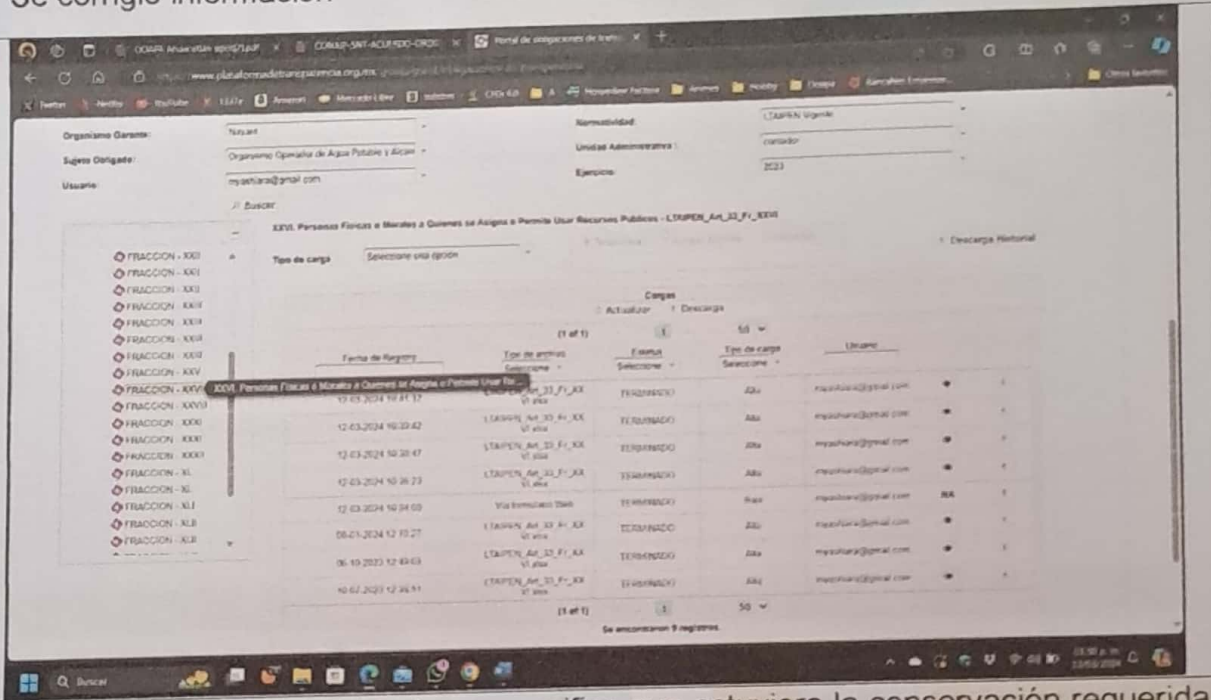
Se corrigió información

www.plataformadetransparencia.org.mx

Organismo Garante: Nayarit
Sujeto Obligado: Organismo Operador de Agua Potable y Alcan
Usuario: myashiara@gmail.com

Normatividad: LTAIPEN Vigente
Unidad Administrativa: contador
Ejercicio: 2023

Buscar

XXVI. Personas Físicas o Morales a Quienes se Asigna o Permite Usar Recursos Públicos - LTAIPEN_Art_33_Fr_XXVI

Descarga Historial

FRACCION - XXI
FRACCION - XXII
FRACCION - XXIII
FRACCION - XXIV
FRACCION - XXV
FRACCION - XXVI
FRACCION - XXVII
FRACCION - XXVIII
FRACCION - XXIX
FRACCION - XXX
FRACCION - XL
FRACCION - XLI
FRACCION - XLII
FRACCION - XLIII

XXVI. Personas Físicas o Morales a Quienes se Asigna o Permite Usar Re...

Tipo de carga: Seleccione una opción

Cargas
Actualizar Descarga

(1 of 1) 1 50

| Fecha de Registro | Tipo de archivo | Estatus | Tipo de carga | Usuario | | |
|---|---|---|---|---|---|---|
| | Seleccione | Seleccione | Seleccione | | | |
| 12-03-2024 10:41:17 | LTAIPEN_Art_33_Fr_XX VI.xlsx | TERMINADO | Alta | myashiara@gmail.com | • | |
| 12-03-2024 10:39:42 | LTAIPEN_Art_33_Fr_XX VI.xlsx | TERMINADO | Alta | myashiara@gmail.com | • | |
| 12-03-2024 10:38:47 | LTAIPEN_Art_33_Fr_XX VI.xlsx | TERMINADO | Alta | myashiara@gmail.com | • | |
| 12-03-2024 10:36:23 | LTAIPEN_Art_33_Fr_XX VI.xlsx | TERMINADO | Alta | myashiara@gmail.com | • | |
| 12-03-2024 10:34:03 | Vía formulario Web | TERMINADO | Baja | myashiara@gmail.com | NA | |
| 08-01-2024 12:10:27 | LTAIPEN_Art_33_Fr_XX VI.xlsx | TERMINADO | Alta | myashiara@gmail.com | • | |
| 06-10-2023 12:49:03 | LTAIPEN_Art_33_Fr_XX VI.xlsx | TERMINADO | Alta | myashiara@gmail.com | • | |
| 10-07-2023 12:36:11 | LTAIPEN_Art_33_Fr_XX VI.xlsx | TERMINADO | Alta | myashiara@gmail.com | • | |

(1 of 1) 1 50

Se encontraron 9 registros

Buscar

...ificar ... la conservación requerida